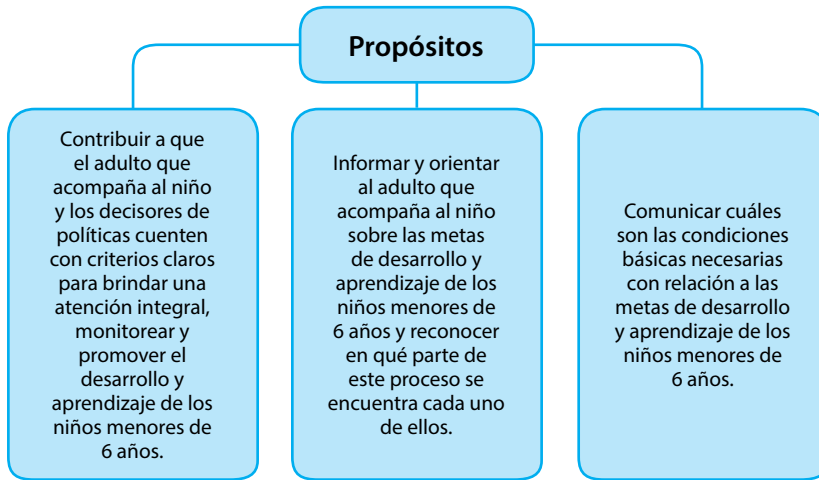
Propósitos

Contribuir a que el adulto que acompaña al niño y los decisores de políticas cuenten con criterios claros para brindar una atención integral, monitorear y promover el desarrollo y aprendizaje de los niños menores de 6 años.

Informar y orientar al adulto que acompaña al niño sobre las metas de desarrollo y aprendizaje de los niños menores de 6 años y reconocer en qué parte de este proceso se encuentra cada uno de ellos.

Comunicar cuáles son las condiciones básicas necesarias con relación a las metas de desarrollo y aprendizaje de los niños menores de 6 años.